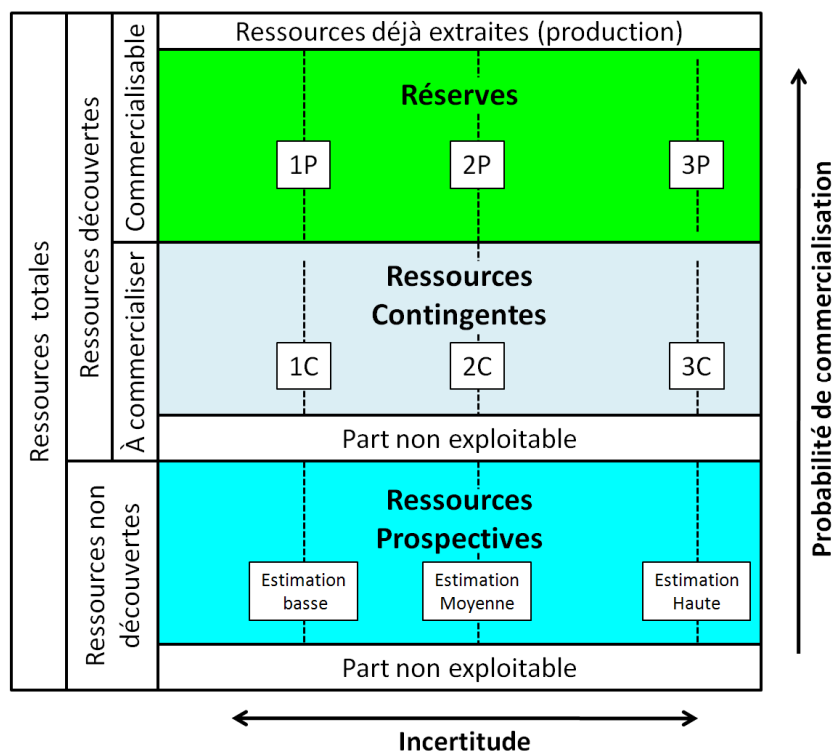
Ressources totales

Ressources découvertes

Commercialisable

Ressources déjà extraites (production)

Réserves

1P

2P

3P

À commercialiser

Ressources Contingentes

1C

2C

3C

Part non exploitable

Ressources non découvertes

Ressources Prospectives

Estimation basse

Estimation Moyenne

Estimation Haute

Part non exploitable

Probabilité de commercialisation

Incertitude